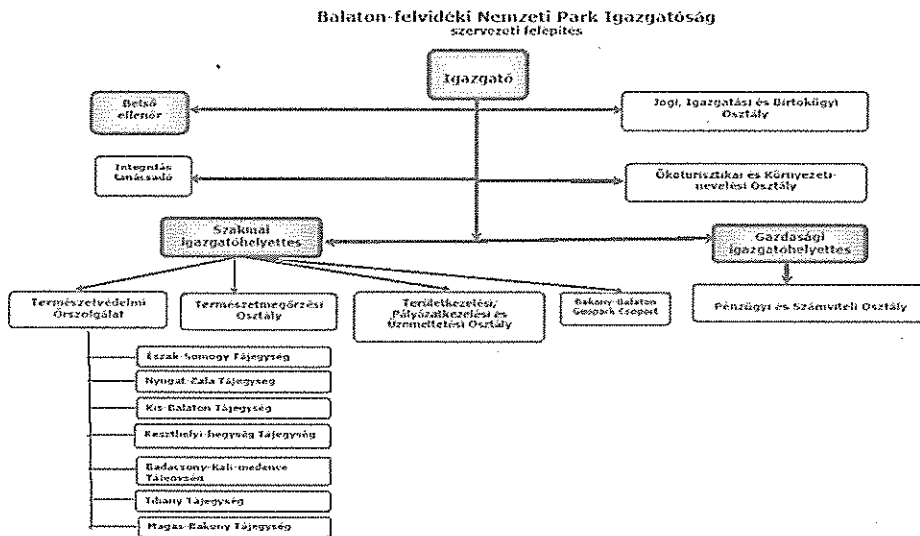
Balaton-felvidéki Nemzeti Park Igazgatóság
szervezeti felépítés

Igazgató

Belső ellenőr

Jogi, Igazgatási és Birtokügyi Osztály

Integritás tanácsadó

Ökoturisztikai és Környezeti-nevelési Osztály

Szakmai igazgatóhelyettes

Gazdasági igazgatóhelyettes

Természetvédelmi Őrszolgálat

Természetmegőrzési Osztály

Területkezelési/ Pályázatkezelési és Üzemeltetési Osztály

Bakony-Balaton Geopark Csoport

Pénzügyi és Számviteli Osztály

Észak-Somogy Tájegység

Nyugat-Zala Tájegység

Kis-Balaton Tájegység

Keszthelyi-hegység Tájegység

Badacsony-Káli-medence Tájegység

Tihany Tájegység

Magas-Bakony Tájegység